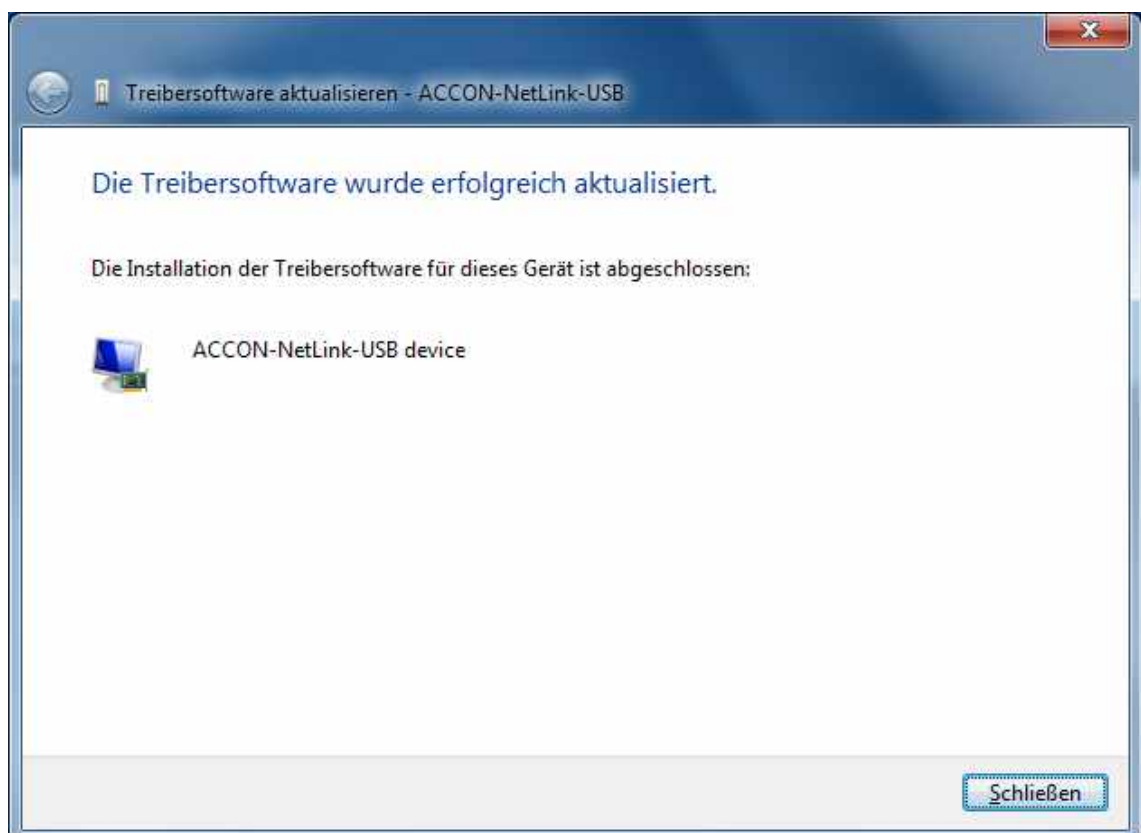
Treibersoftware aktualisieren - ACCON-NetLink-USB

Die Treibersoftware wurde erfolgreich aktualisiert.

Die Installation der Treibersoftware für dieses Gerät ist abgeschlossen:

ACCON-NetLink-USB device

Schließen